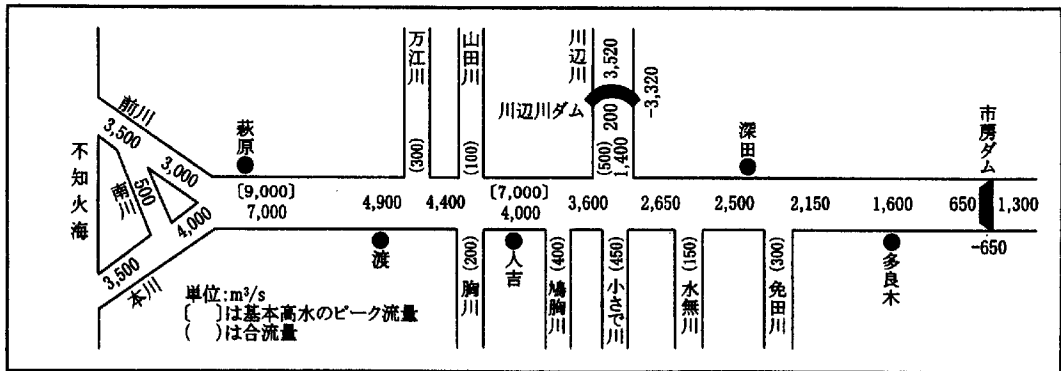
不知火海
前川
3,500
3,000
南川
500
4,000
3,500
本川
萩原
[9,000]
7,000
万江川
(300)
4,900
4,400
山田川
(100)
[7,000]
4,000
川辺川
3,520
川辺川ダム
200
-3,320
(500)
1,400
3,600
2,650
深田
2,500
2,150
1,600
市房ダム
650
1,300
-650
渡
(200)
胸川
人吉
(400)
鳩胸川
(450)
小さで川
(150)
水無川
(300)
免田川
多良木
単位:m³/s
[ ]は基本高水のピーク流量
( )は合流量